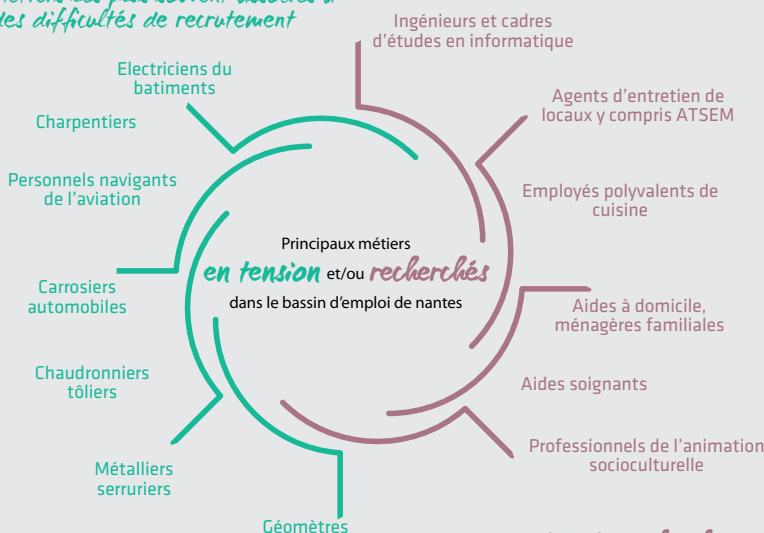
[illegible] les difficultés de recrutement

Electriciens du batiments

Charpentiers

Personnels navigants de l'aviation

Carrosiers automobiles

Chaudronniers tôliers

Métalliers serruriers

Géomètres

Ingénieurs et cadres d'études en informatique

Agents d'entretien de locaux y compris ATSEM

Employés polyvalents de cuisine

Aides à domicile, ménagères familiales

Aides soignants

Professionnels de l'animation socioculturelle

Principaux métiers
en tension et/ou recherchés
dans le bassin d'emploi de nantes